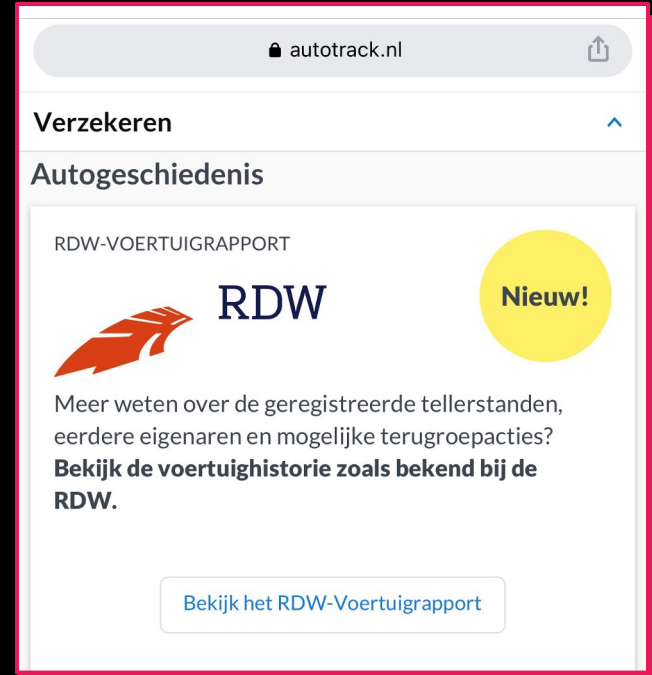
autotrack.nl

Verzekeren

Autogeschiedenis

RDW-VOERTUIGRAPPORT

RDW

Nieuw!

Meer weten over de geregistreerde tellerstanden, eerdere eigenaren en mogelijke terugroepacties? **Bekijk de voertuighistorie zoals bekend bij de RDW.**

Bekijk het RDW-Voertuigrapport